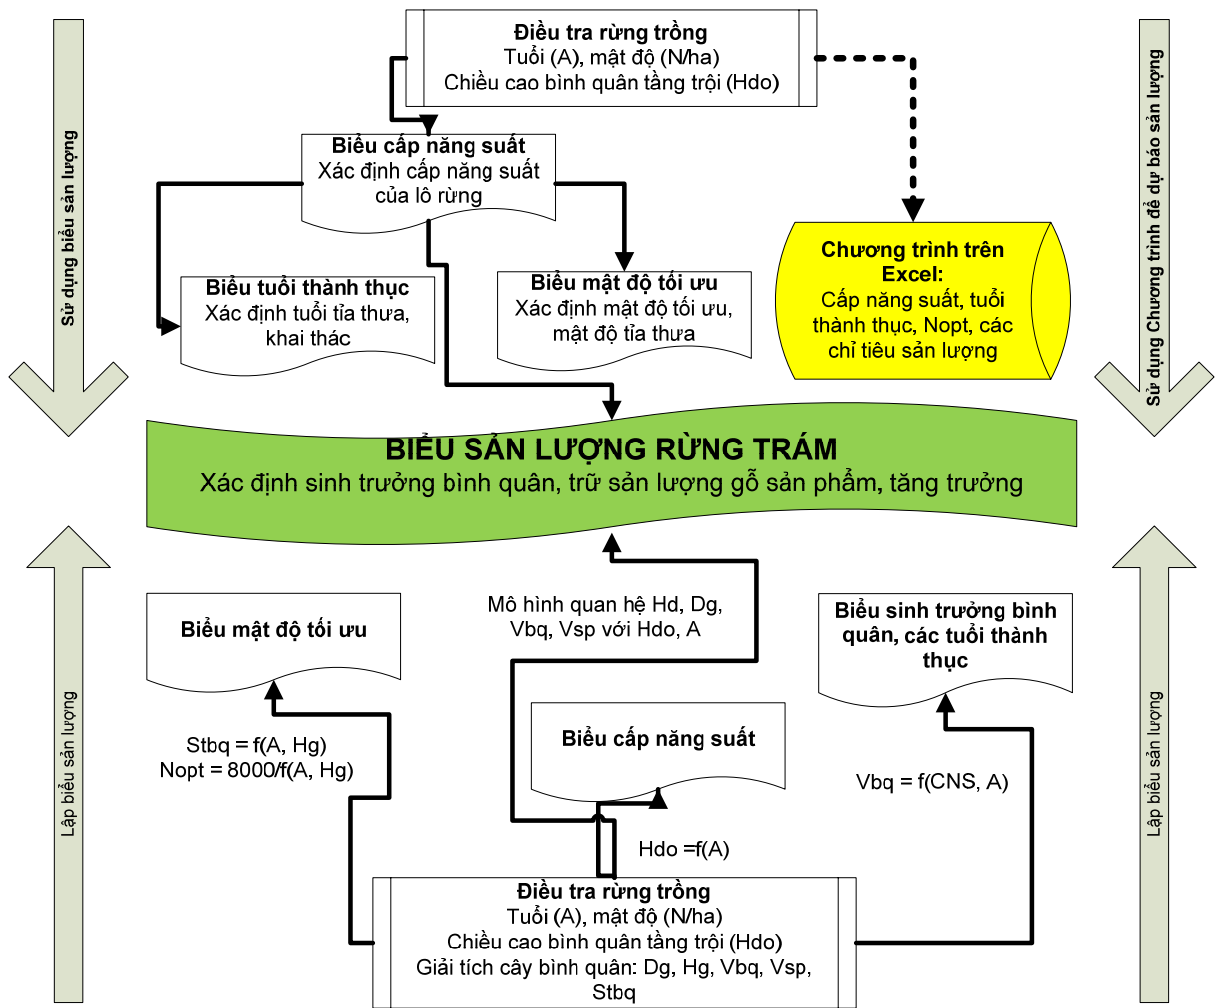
Điều tra rừng trồng
Tuổi (A), mật độ (N/ha)
Chiều cao bình quân tầng trội (Hdo)

Sử dụng biểu sản lượng

Sử dụng Chương trình để dự báo sản lượng

Biểu cấp năng suất
Xác định cấp năng suất của lô rừng

Biểu tuổi thành thục
Xác định tuổi tỉa thưa, khai thác

Biểu mật độ tối ưu
Xác định mật độ tối ưu, mật độ tỉa thưa

Chương trình trên Excel:
Cấp năng suất, tuổi thành thục, Nopt, các chỉ tiêu sản lượng

BIỂU SẢN LƯỢNG RỪNG TRÁM
Xác định sinh trưởng bình quân, trữ sản lượng gỗ sản phẩm, tăng trưởng

Lập biểu sản lượng

Biểu mật độ tối ưu

Mô hình quan hệ Hd, Dg, Vbq, Vsp với Hdo, A

Biểu sinh trưởng bình quân, các tuổi thành thục

Lập biểu sản lượng

Stbq = f(A, Hg)
Nopt = 8000/f(A, Hg)

Biểu cấp năng suất

Vbq = f(CNS, A)

Hdo =f(A)

Điều tra rừng trồng
Tuổi (A), mật độ (N/ha)
Chiều cao bình quân tầng trội (Hdo)
Giải tích cây bình quân: Dg, Hg, Vbq, Vsp, Stbq